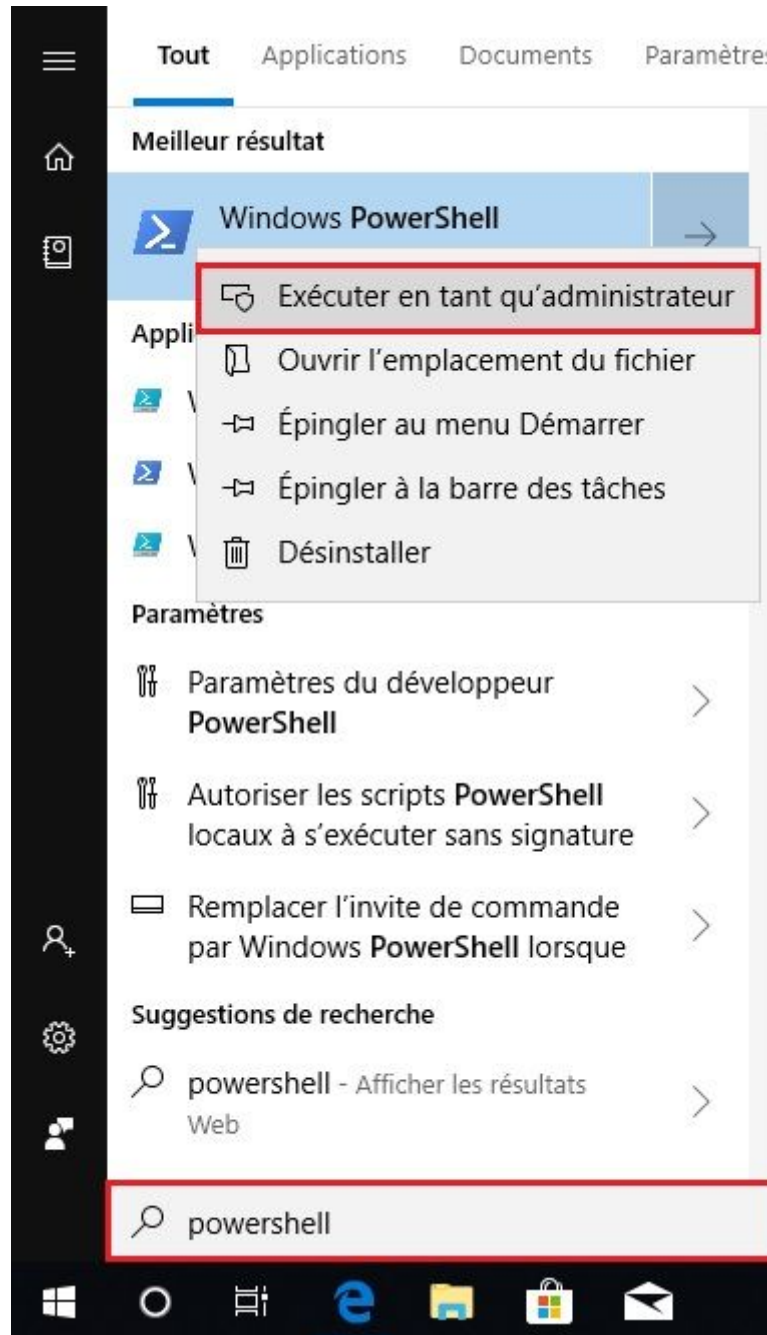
Tout Applications Documents Paramètres

Meilleur résultat

Windows PowerShell

Exécuter en tant qu'administrateur

Ouvrir l'emplacement du fichier

Épingler au menu Démarrer

Épingler à la barre des tâches

Désinstaller

Appli

V

V

V

Paramètres

Paramètres du développeur PowerShell

Autoriser les scripts PowerShell locaux à s'exécuter sans signature

Remplacer l'invite de commande par Windows PowerShell lorsque

Suggestions de recherche

powershell - Afficher les résultats Web

powershell